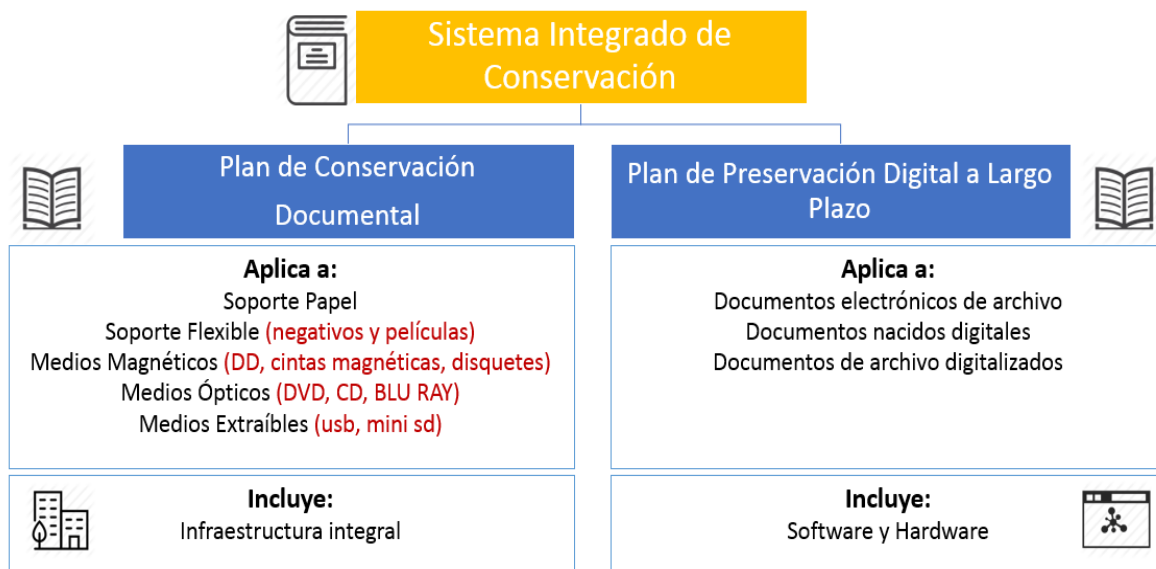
Sistema Integrado de Conservación

Plan de Conservación Documental

Aplica a:
Soporte Papel
Soporte Flexible (negativos y películas)
Medios Magnéticos (DD, cintas magnéticas, disquetes)
Medios Ópticos (DVD, CD, BLU RAY)
Medios Extraíbles (usb, mini sd)

Incluye:
Infraestructura integral

Plan de Preservación Digital a Largo Plazo

Aplica a:
Documentos electrónicos de archivo
Documentos nacidos digitales
Documentos de archivo digitalizados

Incluye:
Software y Hardware